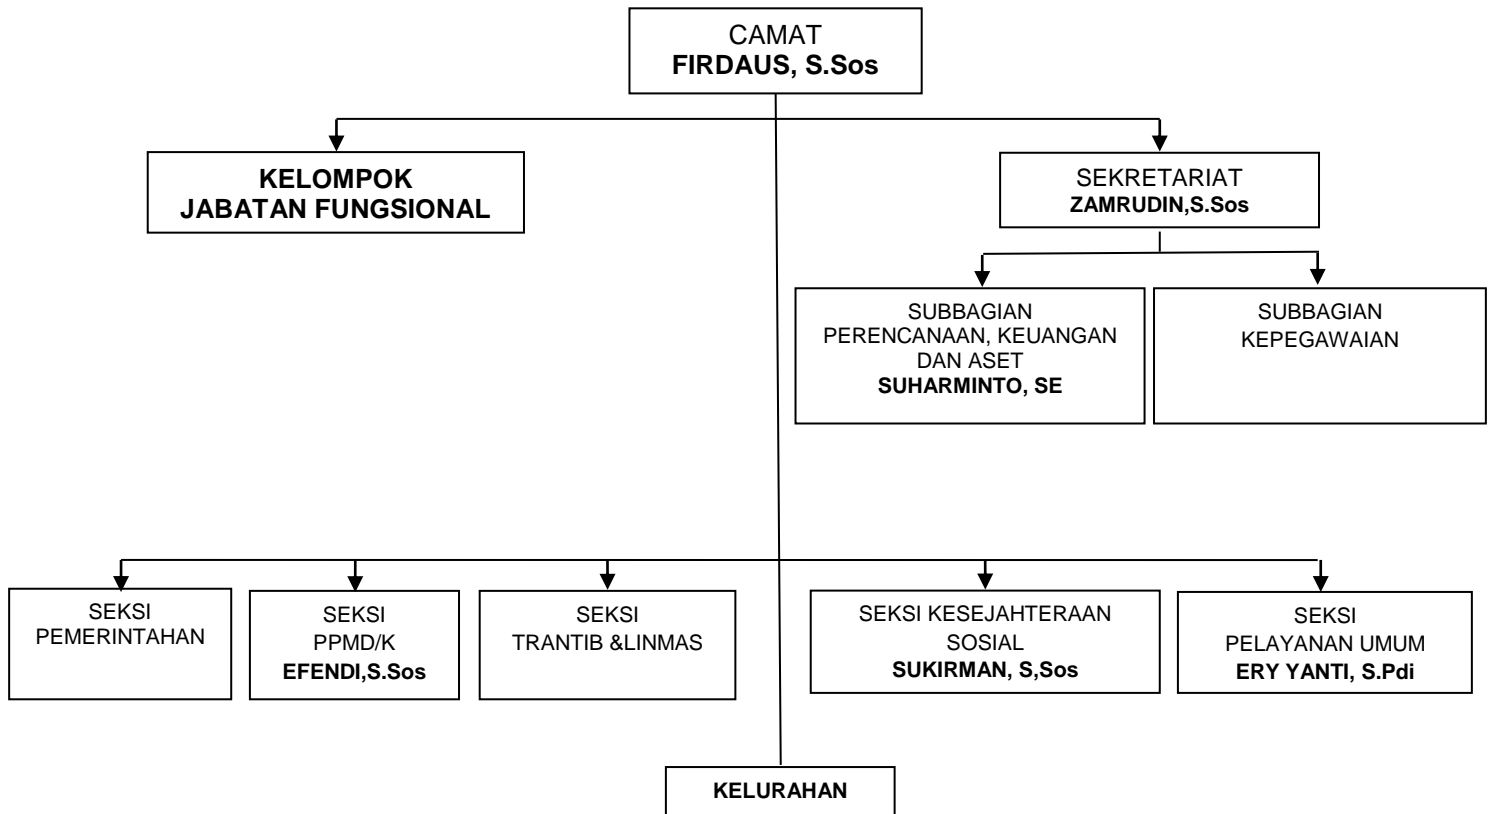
CAMAT
**FIRDAUS, S.Sos**

**KELOMPOK JABATAN FUNGSIONAL**

SEKRETARIAT
**ZAMRUDIN,S.Sos**

SUBBAGIAN PERENCANAAN, KEUANGAN DAN ASET
**SUHARMINTO, SE**

SUBBAGIAN KEPEGAWAIAN

SEKSI PEMERINTAHAN

SEKSI PPMD/K
**EFENDI,S.Sos**

SEKSI TRANTIB &LINMAS

SEKSI KESEJAHTERAAN SOSIAL
**SUKIRMAN, S,Sos**

SEKSI PELAYANAN UMUM
**ERY YANTI, S.Pdi**

**KELURAHAN**